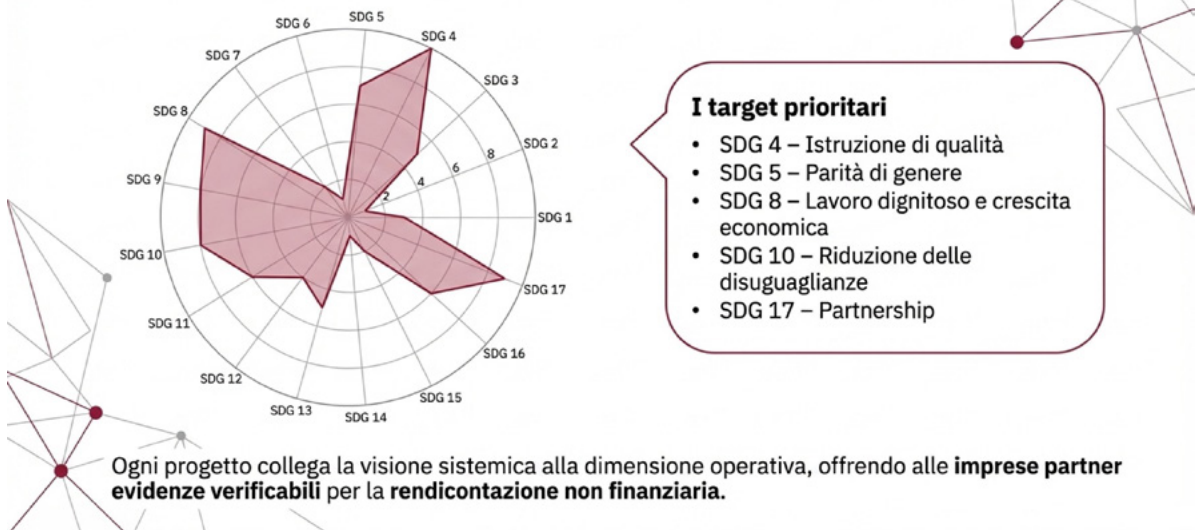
SDG 5
SDG 6
SDG 4
SDG 7
SDG 3
SDG 8
SDG 2
8
6
SDG 9
4
2
SDG 1
SDG 10
SDG 17
SDG 11
SDG 16
SDG 12
SDG 15
SDG 13
SDG 14

**I target prioritari**

- SDG 4 – Istruzione di qualità
- SDG 5 – Parità di genere
- SDG 8 – Lavoro dignitoso e crescita economica
- SDG 10 – Riduzione delle disuguaglianze
- SDG 17 – Partnership

Ogni progetto collega la visione sistemica alla dimensione operativa, offrendo alle **imprese partner evidenze verificabili** per la **rendicontazione non finanziaria.**